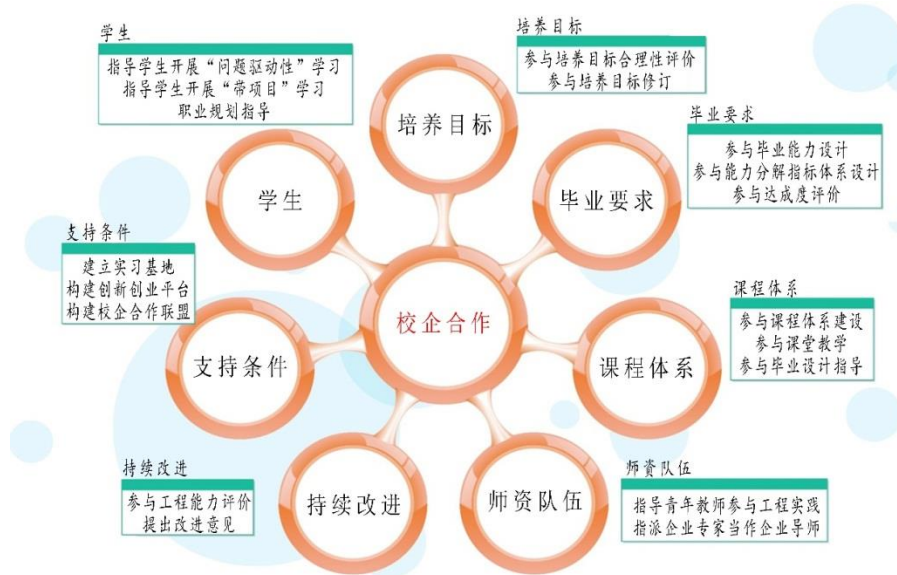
学生
指导学生开展“问题驱动性”学习
指导学生开展“带项目”学习
职业规划指导

培养目标
参与培养目标合理性评价
参与培养目标修订

毕业要求
参与毕业能力设计
参与能力分解指标体系设计
参与达成度评价

支持条件
建立实习基地
构建创新创业平台
构建校企合作联盟

课程体系
参与课程体系建设
参与课堂教学
参与毕业设计指导

持续改进
参与工程能力评价
提出改进意见

师资队伍
指导青年教师参与工程实践
指派企业专家当作企业导师

培养目标

学生

毕业要求

校企合作

支持条件

课程体系

持续改进

师资队伍